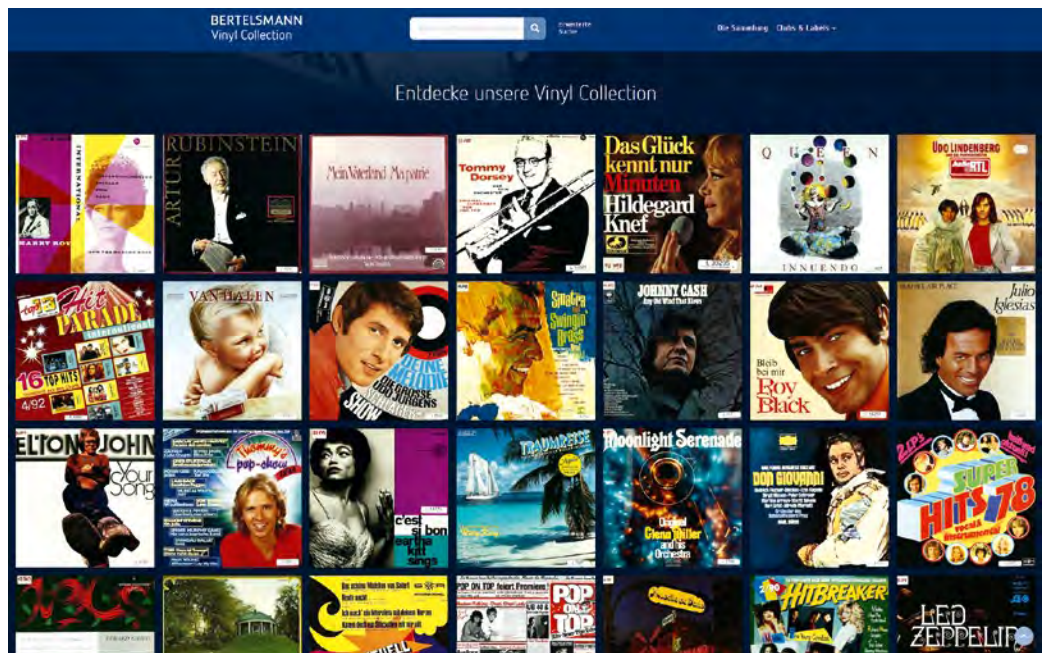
BERTELSMANN
Vinyl Collection

Erweiterte Suche

Die Sammlung Clubs & Labels

Entdecke unsere Vinyl Collection

INTERNATIONAL
HARRY ROY

ARTUR RUBINSTEIN

Mein Vaterland Mayaarie

Tommy Dorsey

Das Glück kennt nur Minuten
Hildegard Knef

QUEEN
INNUENDO

UDO LINDENBERG

Hit PARADE international
16 TOP HITS
4/82

VAN HALEN

DIE GROSSE UDO JÜRGENS SHOW

Sinatra Swingin'

JOHNNY CASH

Bleib bei mir
Roy Black

Julio Iglesias

ELTON JOHN
Your Song

Thommy's pop-show

c'est si bon
eartha kitt sings

TRAUMREISE

Moonlight Serenade
Glenn Miller and his Orchestra

DON GIOVANNI

SUPER HITS 78

POP ON TOP

HITBREAKER

LED ZEPPELIN